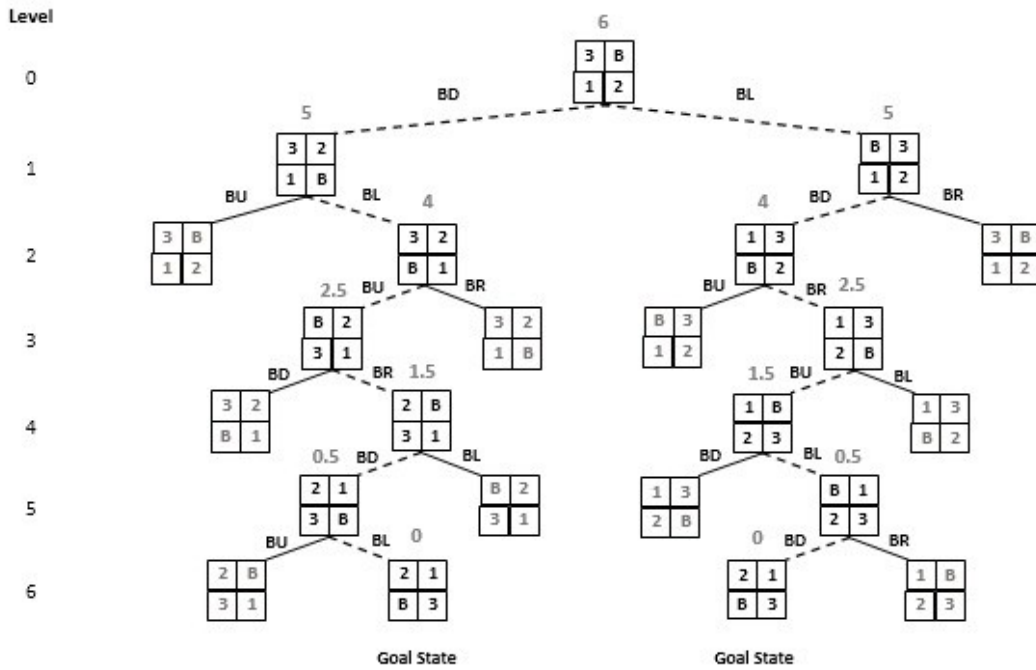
Level

0

1

2

3

4

5

6

6

| 3 | B |
|---|---|
| 1 | 2 |

BD

BL

5

| 3 | 2 |
|---|---|
| 1 | B |

5

| B | 3 |
|---|---|
| 1 | 2 |

BU

BL

BD

BR

| 3 | B |
|---|---|
| 1 | 2 |

4

| 3 | 2 |
|---|---|
| B | 1 |

4

| 1 | 3 |
|---|---|
| B | 2 |

| 3 | B |
|---|---|
| 1 | 2 |

2.5

BU

BR

BU

BR

2.5

| B | 2 |
|---|---|
| 3 | 1 |

| 3 | 2 |
|---|---|
| 1 | B |

| B | 3 |
|---|---|
| 1 | 2 |

| 1 | 3 |
|---|---|
| 2 | B |

BD

BR

1.5

1.5

BU

BL

| 3 | 2 |
|---|---|
| B | 1 |

| 2 | B |
|---|---|
| 3 | 1 |

| 1 | B |
|---|---|
| 2 | 3 |

| 1 | 3 |
|---|---|
| B | 2 |

0.5

BD

BL

BD

BL

0.5

| 2 | 1 |
|---|---|
| 3 | B |

| B | 2 |
|---|---|
| 3 | 1 |

| 1 | 3 |
|---|---|
| 2 | B |

| B | 1 |
|---|---|
| 2 | 3 |

BU

BL

0

0

BD

BR

| 2 | B |
|---|---|
| 3 | 1 |

| 2 | 1 |
|---|---|
| B | 3 |

| 2 | 1 |
|---|---|
| B | 3 |

| 1 | B |
|---|---|
| 2 | 3 |

Goal State

Goal State